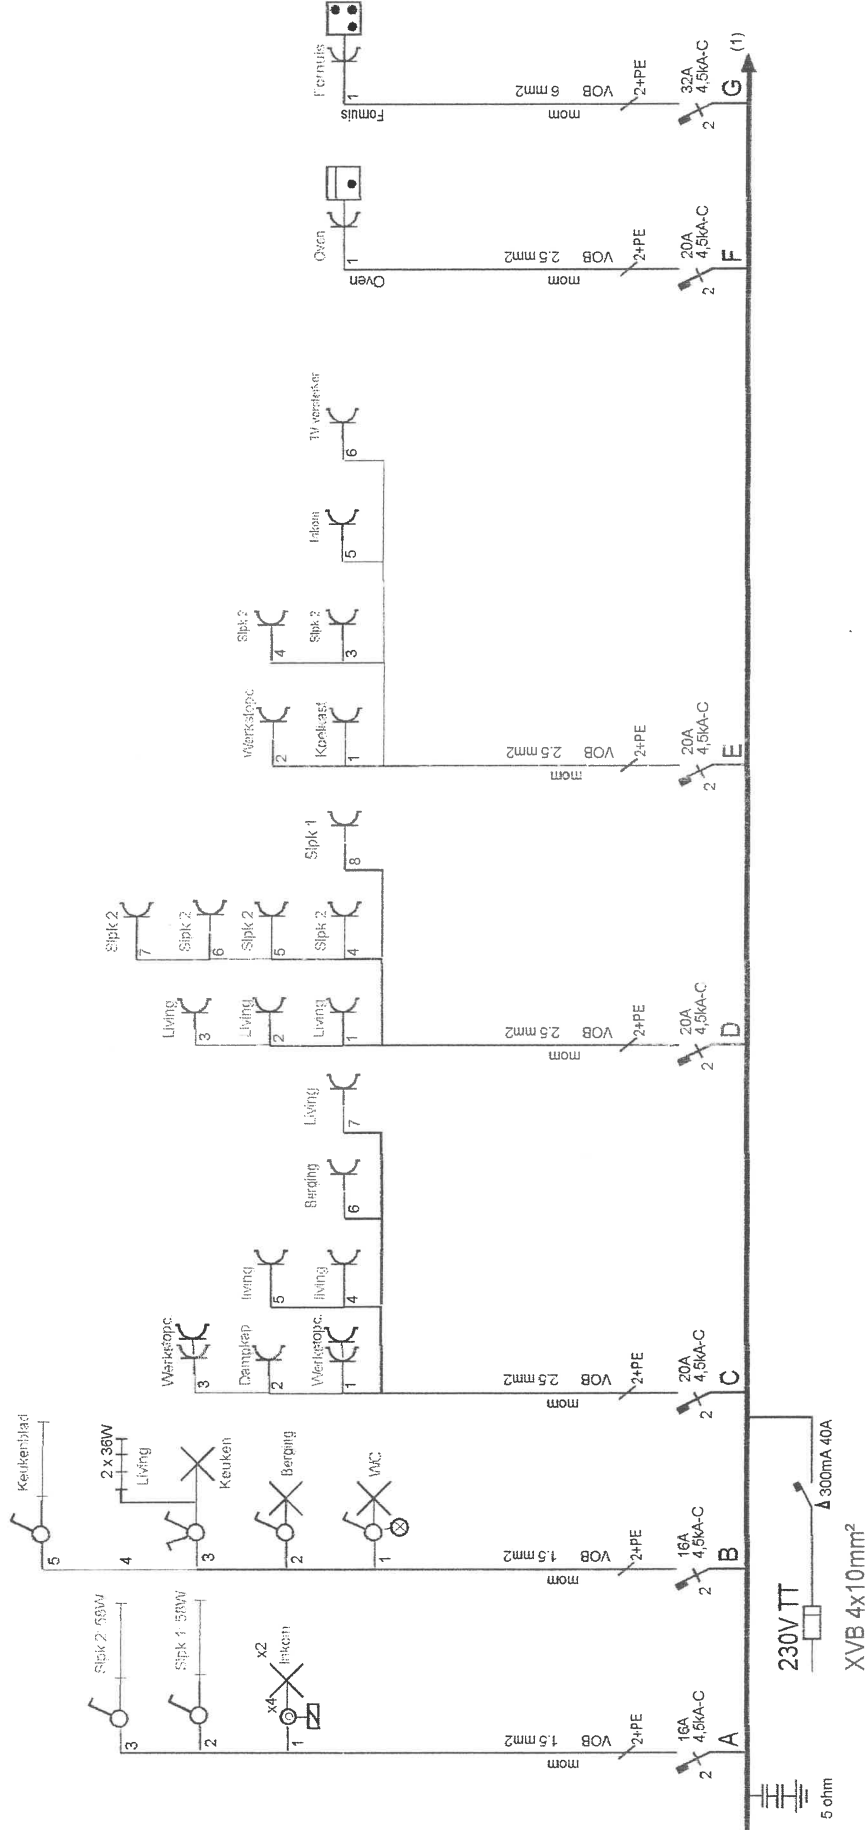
5 ohm
XVB 4x10mm²
230V TT
300mA 40A

A
16A
4,5kA-C
2
2+PE
mom
VOB 1.5 mm2
1
x4
x2
Inkom
2
Slpk 1 58W
3
Slpk 2 58W

B
16A
4,5kA-C
2
2+PE
mom
VOB 1.5 mm2
1
WC
2
Berging
3
Keuken
4
Living
2 x 36W
5
Keukenblad

C
20A
4,5kA-C
2
2+PE
mom
VOB 2.5 mm2
1
Werkstopc.
2
Dampkap
3
Werkstopc.
4
living
5
living
6
Berging
7
Living

D
20A
4,5kA-C
2
2+PE
mom
VOB 2.5 mm2
1
Living
2
Living
3
Living
4
Slpk 2
5
Slpk 2
6
Slpk 2
7
Slpk 2
8
Slpk 1

E
20A
4,5kA-C
2
2+PE
mom
VOB 2.5 mm2
1
Koelkast
2
Werkstopc
3
Slpk 2
4
Slpk 2
5
Inkom
6
TV versterker

F
20A
4,5kA-C
2
2+PE
mom
VOB 2.5 mm2
1
Oven
Oven

G
32A
4,5kA-C
2
2+PE
mom
VOB 6 mm2
1
Fornuis
Fornuis
(1)